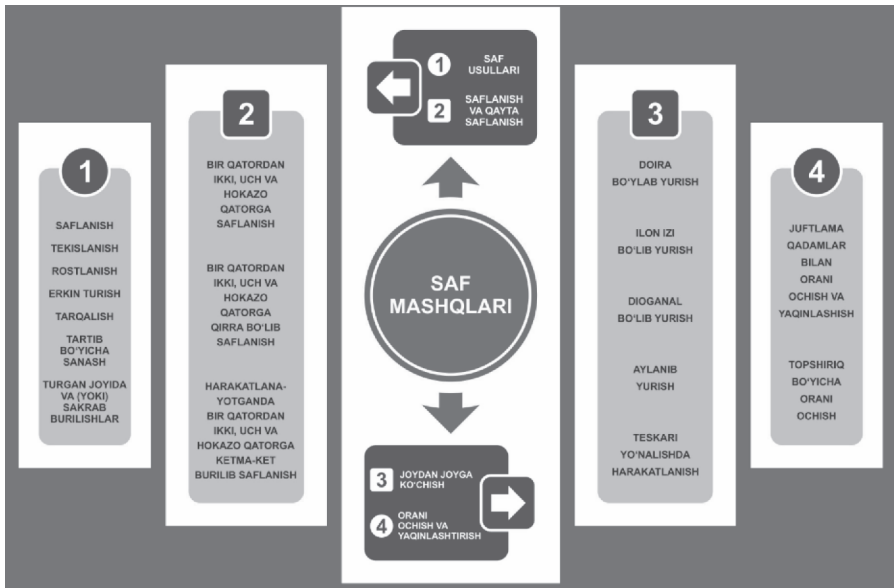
1

SAFLANISH

TEKISLANISH

ROSTLANISH

ERKIN TURISH

TARQALISH

TARTIB BO'YICHA SANASH

TURGAN JOYIDA VA (YOKI) SAKRAB BURILISHLAR

2

BIR QATORDAN IKKI, UCH VA HOKAZO QATORGA SAFLANISH

BIR QATORDAN IKKI, UCH VA HOKAZO QATORGA QIRRA BO'LIB SAFLANISH

HARAKATLANAYOTGANDA BIR QATORDAN IKKI, UCH VA HOKAZO QATORGA KETMA-KET BURILIB SAFLANISH

1 SAF USULLARI

2 SAFLANISH VA QAYTA SAFLANISH

SAF MASHQLARI

3 JOYDAN JOYGA KO'CHISH

4 ORANI OCHISH VA YAQINLASHTIRISH

3

DOIRA BO'YLAB YURISH

ILON IZI BO'LIB YURISH

DIOGANAL BO'LIB YURISH

AYLANIB YURISH

TESKARI YO'NALISHDA HARAKATLANISH

4

JUFTLAMA QADAMLAR BILAN ORANI OCHISH VA YAQINLASHISH

TOPSHIRIQ BO'YICHA ORANI OCHISH